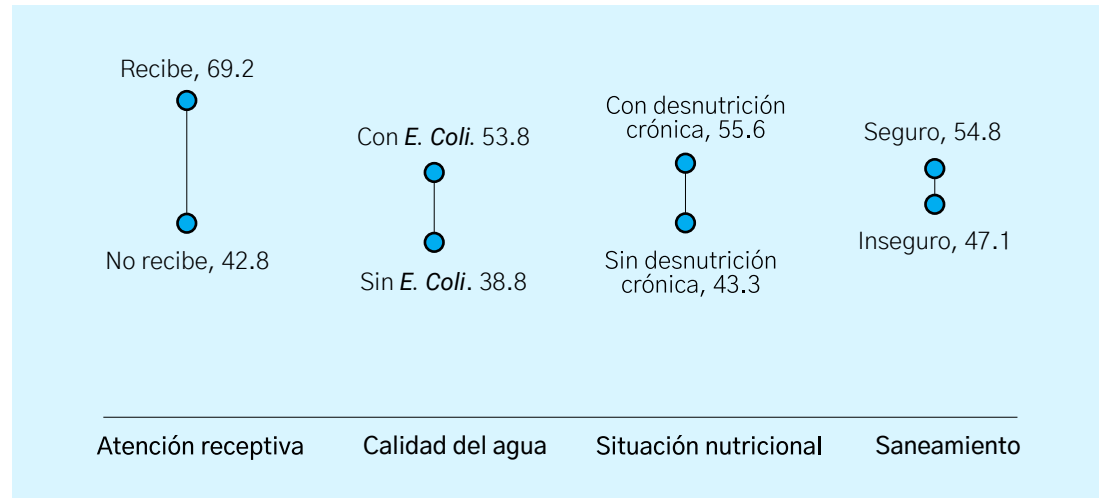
Recibe, 69.2

No recibe, 42.8

Con *E. Coli*. 53.8

Sin *E. Coli*. 38.8

Con desnutrición crónica, 55.6

Sin desnutrición crónica, 43.3

Seguro, 54.8

Inseguro, 47.1

Atención receptiva

Calidad del agua

Situación nutricional

Saneamiento